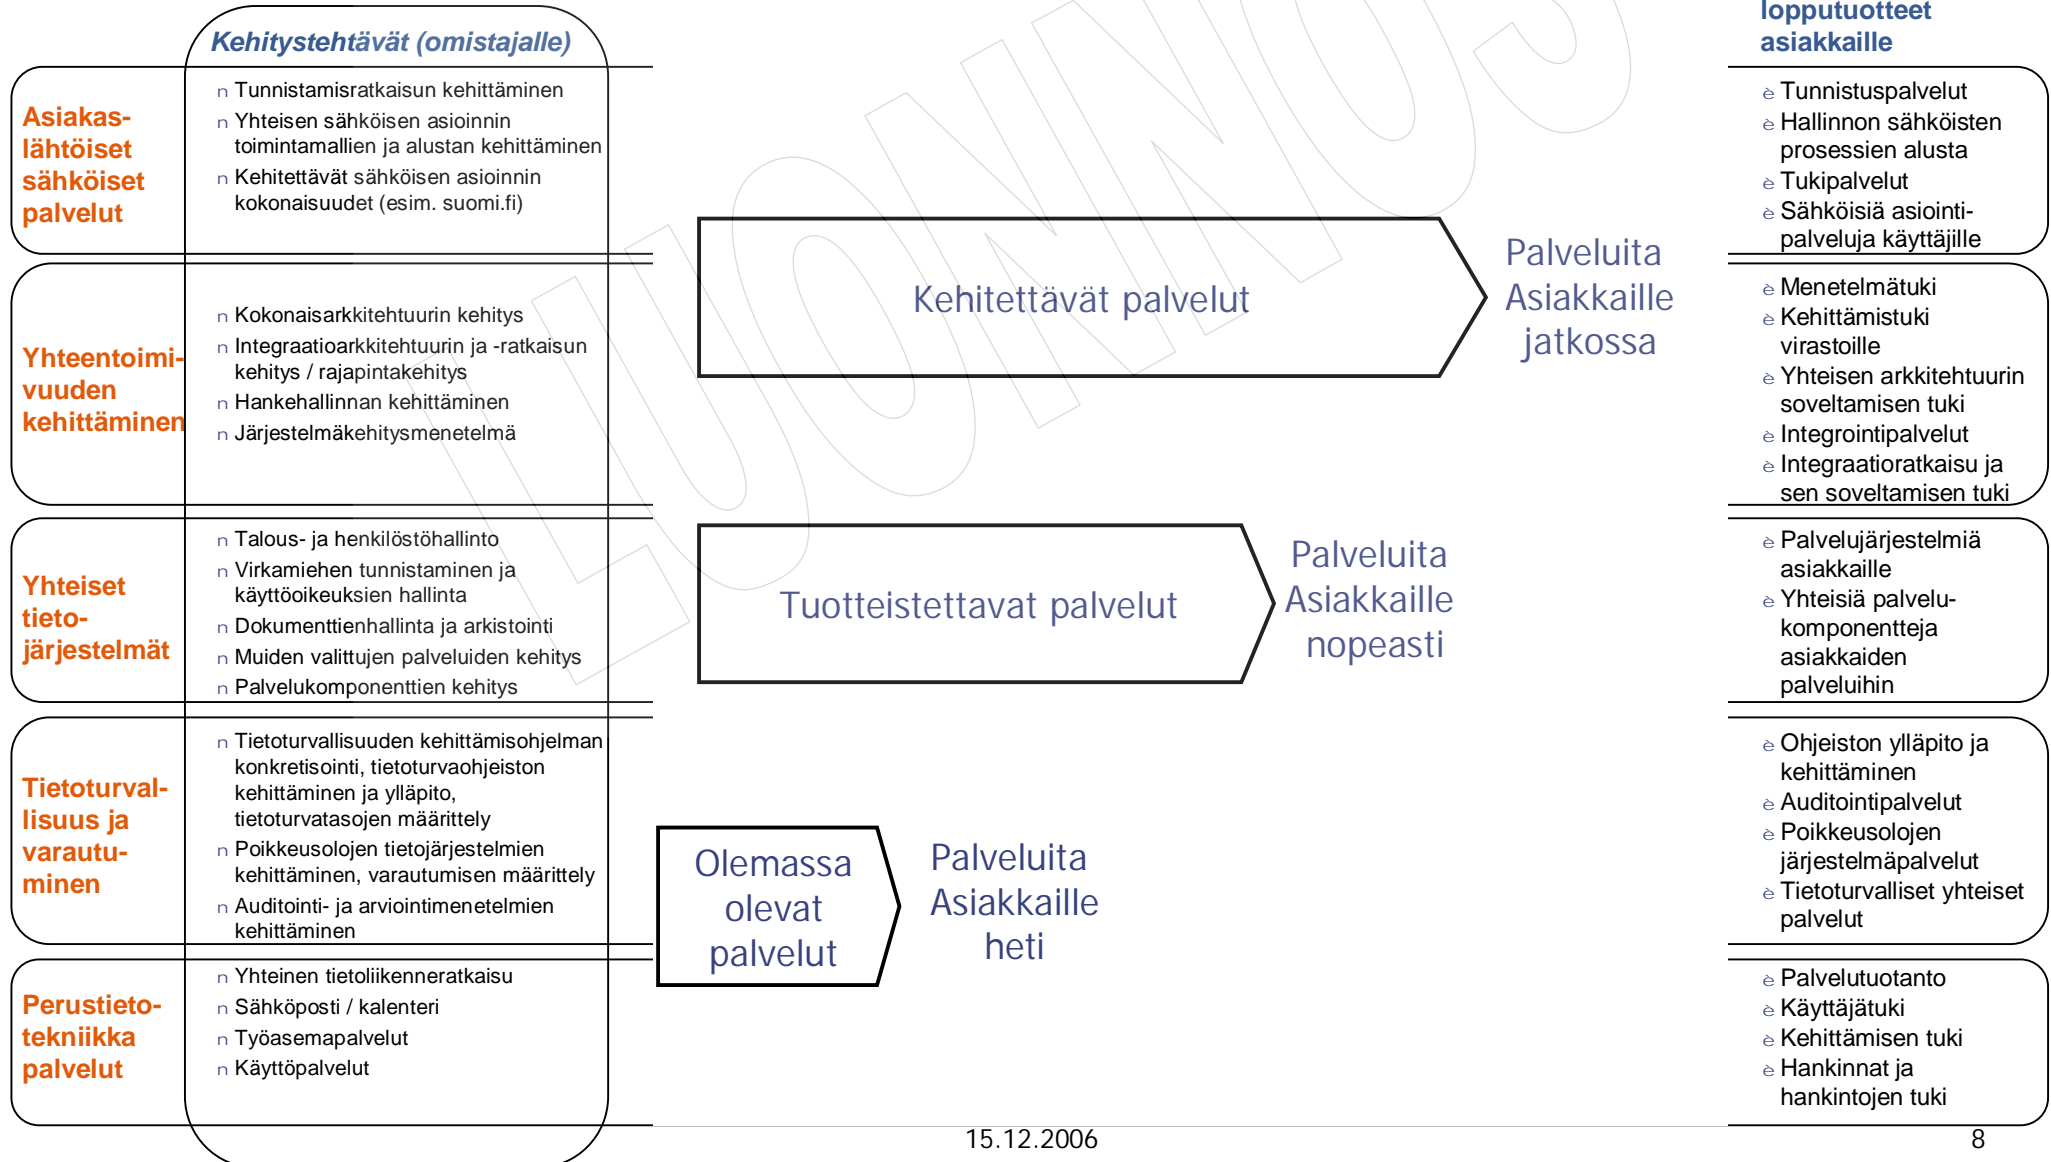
Kehitystehtävät (omistajalle)

lopputuotteet asiakkaille

Asiakaslähtöiset sähköiset palvelut

n Tunnistamisratkaisun kehittäminen
n Yhteisen sähköisen asioinnin toimintamallien ja alustan kehittäminen
n Kehitettävät sähköisen asioinnin kokonaisuudet (esim. suomi.fi)

è Tunnistuspalvelut
è Hallinnon sähköisten prosessien alusta
è Tukipalvelut
è Sähköisiä asiointipalveluja käyttäjille

Yhteentoimivuuden kehittäminen

n Kokonaisarkkitehtuurin kehitys
n Integraatioarkkitehtuurin ja -ratkaisun kehitys / rajapintakehitys
n Hankehallinnan kehittäminen
n Järjestelmäkehitysmenetelmä

è Menetelmätuki
è Kehittämistuki virastoille
è Yhteisen arkkitehtuurin soveltamisen tuki
è Integrointipalvelut
è Integraatioratkaisu ja sen soveltamisen tuki

Yhteiset tietojärjestelmät

n Talous- ja henkilöstöhallinto
n Virkamiehen tunnistaminen ja käyttöoikeuksien hallinta
n Dokumenttienhallinta ja arkistointi
n Muiden valittujen palveluiden kehitys
n Palvelukomponenttien kehitys

è Palvelujärjestelmiä asiakkaille
è Yhteisiä palvelukomponentteja asiakkaiden palveluihin

Tietoturvallisuus ja varautuminen

n Tietoturvallisuuden kehittämisohjelman konkretisointi, tietoturvaohjeiston kehittäminen ja ylläpito, tietoturvatasojen määrittely
n Poikkeusolojen tietojärjestelmien kehittäminen, varautumisen määrittely
n Auditointi- ja arviointimenetelmien kehittäminen

è Ohjeiston ylläpito ja kehittäminen
è Auditointipalvelut
è Poikkeusolojen järjestelmäpalvelut
è Tietoturvalliset yhteiset palvelut

Perustietotekniikka palvelut

n Yhteinen tietoliikenneratkaisu
n Sähköposti / kalenteri
n Työasemapalvelut
n Käyttöpalvelut

è Palvelutuotanto
è Käyttäjätuki
è Kehittämisen tuki
è Hankinnat ja hankintojen tuki

Kehitettävät palvelut

Palveluita Asiakkaille jatkossa

Tuotteistettavat palvelut

Palveluita Asiakkaille nopeasti

Olemassa olevat palvelut

Palveluita Asiakkaille heti

LUONNOS

15.12.2006

8